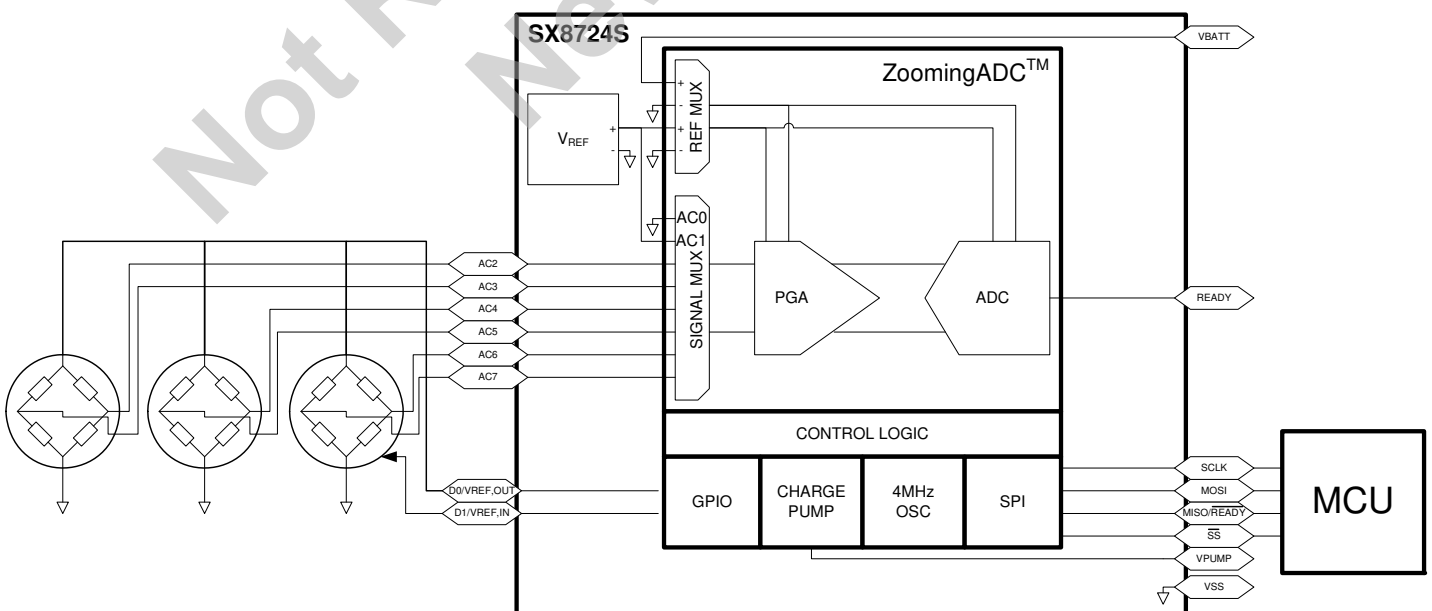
Not Recommended

SX8724S

VBATT

ZoomingADC$^{TM}$

REF MUX

$V_{REF}$

+
-
+
-
+
-

AC0
AC1

SIGNAL MUX

AC2
AC3
AC4
AC5
AC6
AC7

PGA

ADC

READY

CONTROL LOGIC

D0/VREF,OUT
D1/VREF,IN

GPIO

CHARGE PUMP

4MHz OSC

SPI

SCLK
MOSI
MISO/READY
$\overline{SS}$
VPUMP
VSS

MCU